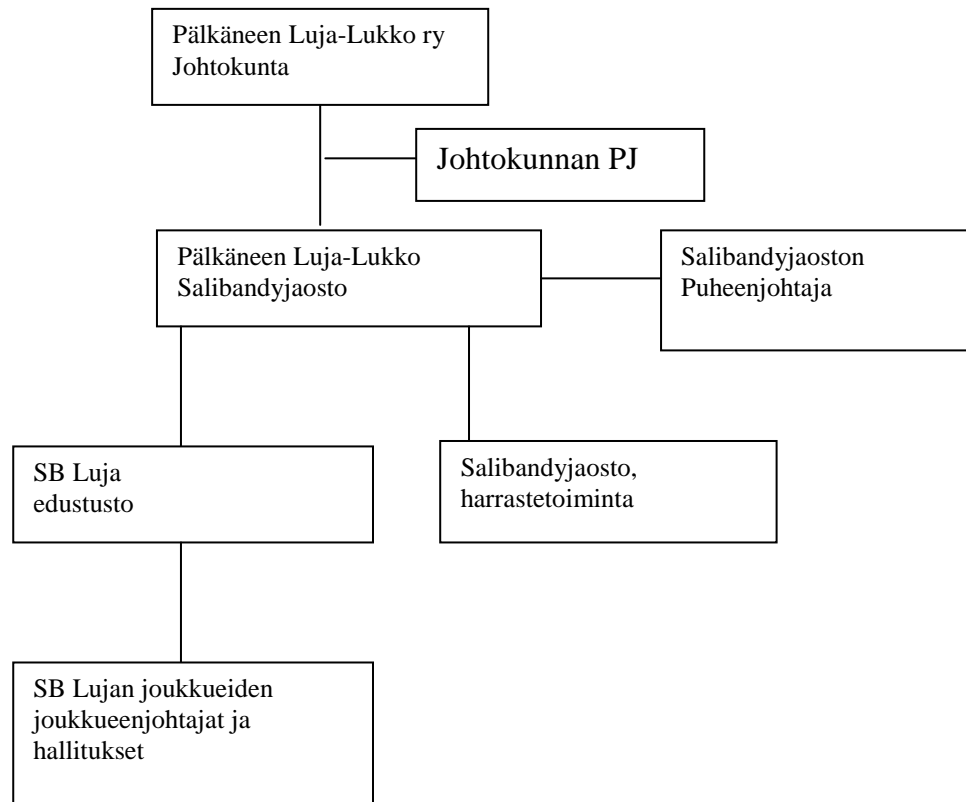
Pälkäneen Luja-Lukko ry
Johtokunta

Johtokunnan PJ

Pälkäneen Luja-Lukko
Salibandyjaosto

Salibandyjaoston
Puheenjohtaja

SB Luja
edustusto

Salibandyjaosto,
harrastetoiminta

SB Lujan joukkueiden
joukkueenjohtajat ja
hallitukset